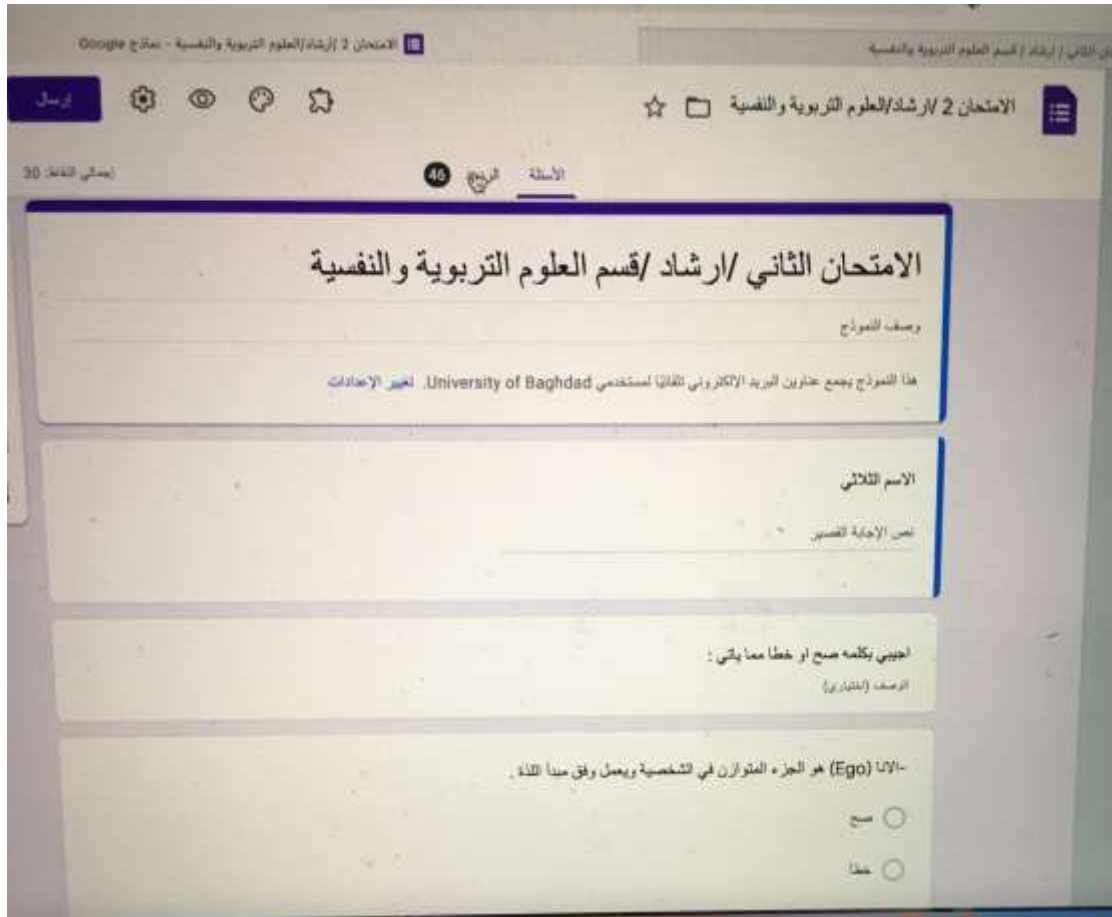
الامتحان 2 /ارشاد/العلوم التربوية والنفسية - نماذج Google

ن الثاني / ارشاد / قسم العلوم التربوية والنفسية

الامتحان 2 /ارشاد/العلوم التربوية والنفسية

إرسال

الأسئلة الردود 46

إجمالي النقاط: 30

الامتحان الثاني /ارشاد /قسم العلوم التربوية والنفسية

وصف النموذج

هذا النموذج يجمع عناوين البريد الإلكتروني تلقائيًا لمستخدمي University of Baghdad. تغيير الإعدادات

الاسم الثلاثي

نص الإجابة القصير

اجيبي بكلمه صح او خطا مما يأتي :

الوصف (اختياري)

-الانا (Ego) هو الجزء المتوازن في الشخصية ويعمل وفق مبدأ اللذة .

صح

خطأ